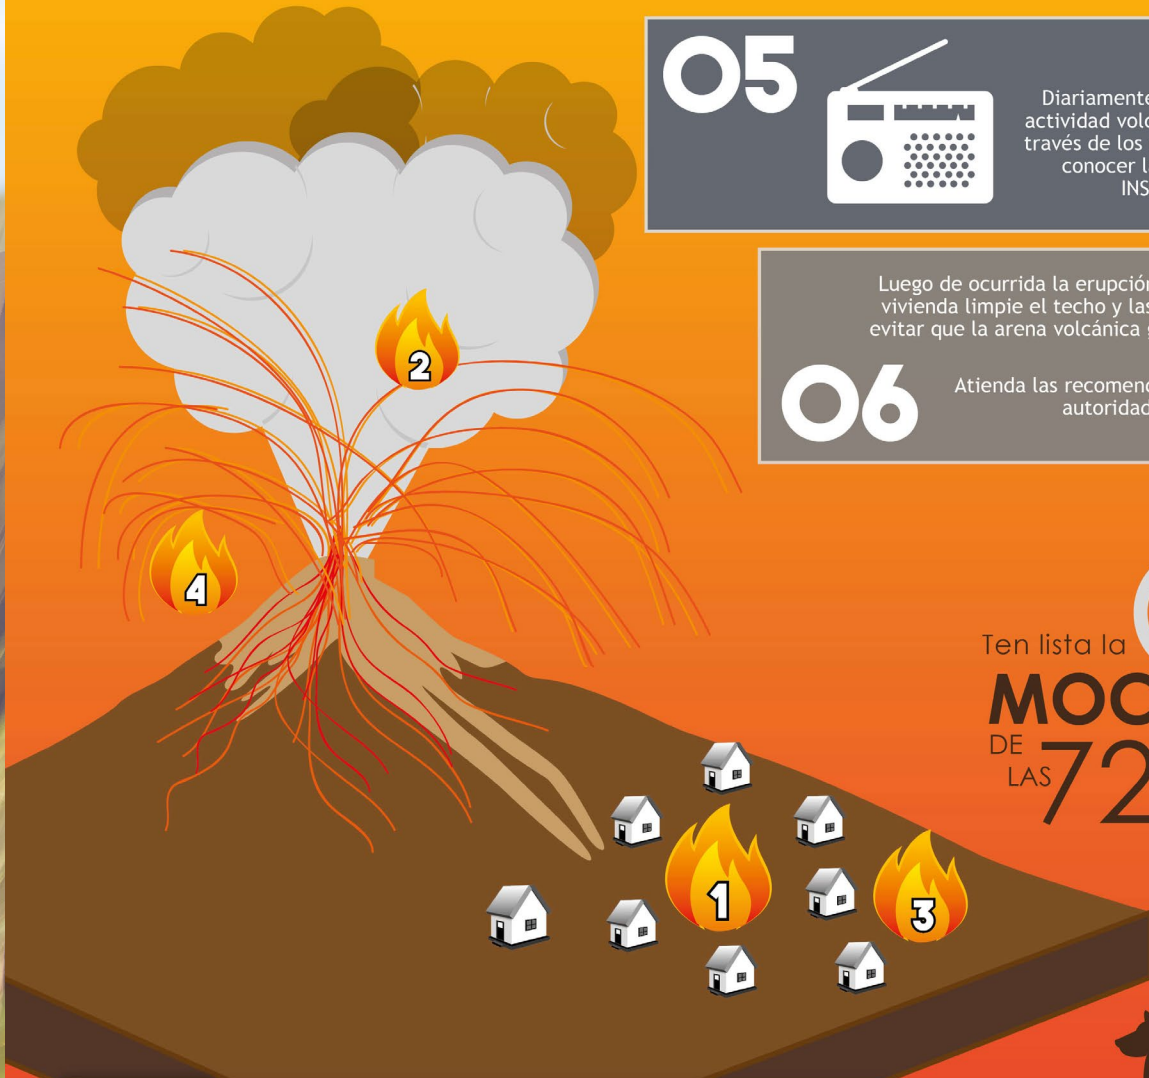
05

Diariamente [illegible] actividad volc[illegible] través de los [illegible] conocer l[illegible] INS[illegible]

Luego de ocurrida la erupción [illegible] vivienda limpie el techo y las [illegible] evitar que la arena volcánica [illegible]

06

Atienda las recomen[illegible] autorida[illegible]

2

4

Ten lista la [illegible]

MOC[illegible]

DE LAS 72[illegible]

1

3